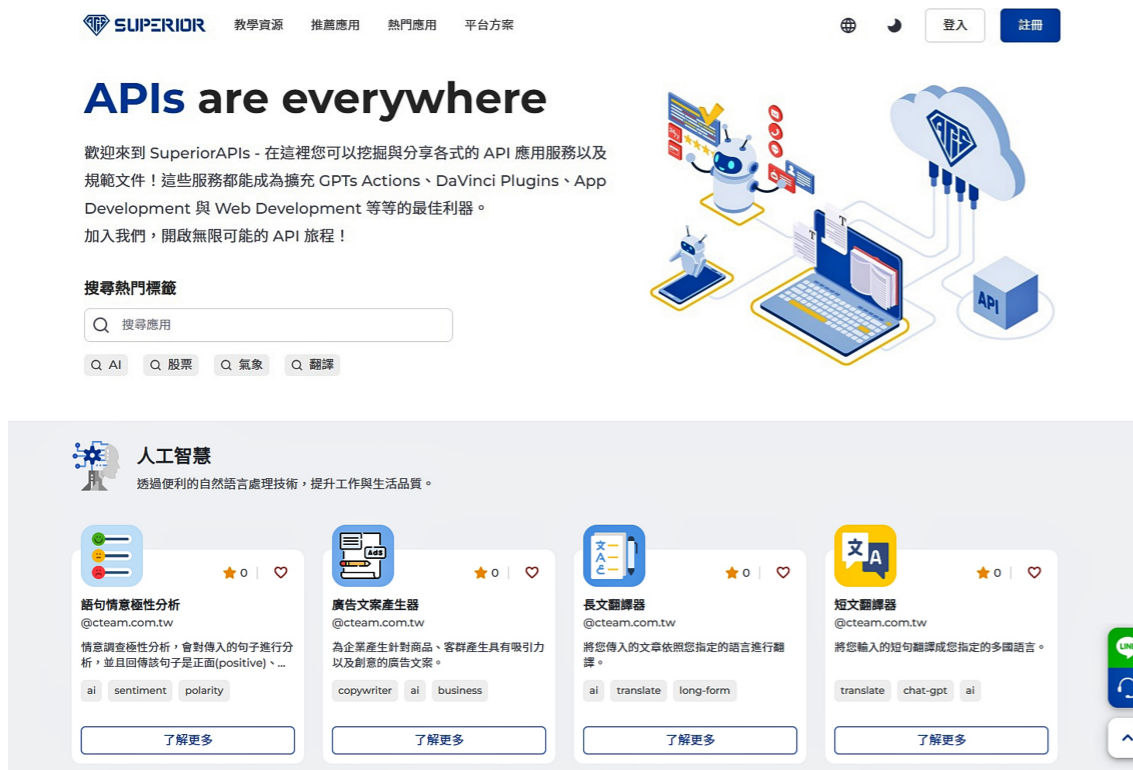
SUPERIOR 教學資源 推薦應用 熱門應用 平台方案

登入 註冊

APIs are everywhere

歡迎來到 SuperiorAPIs - 在這裡您可以挖掘與分享各式的 API 應用服務以及規範文件！這些服務都能成為擴充 GPTs Actions、DaVinci Plugins、App Development 與 Web Development 等等的最佳利器。
加入我們，開啟無限可能的 API 旅程！

搜尋熱門標籤

搜尋應用

AI 股票 氣象 翻譯

API

人工智慧
透過便利的自然語言處理技術，提升工作與生活品質。

0
語句情意極性分析
@cteam.com.tw
情意調查極性分析，會對傳入的句子進行分析，並且回傳該句子是正面(positive)、...
ai sentiment polarity
了解更多

0
廣告文案產生器
@cteam.com.tw
為企業產生針對商品、客群產生具有吸引力以及創意的廣告文案。
copywriter ai business
了解更多

0
長文翻譯器
@cteam.com.tw
將您傳入的文章依照您指定的語言進行翻譯。
ai translate long-form
了解更多

0
短文翻譯器
@cteam.com.tw
將您輸入的短句翻譯成您指定的多國語言。
translate chat-gpt ai
了解更多